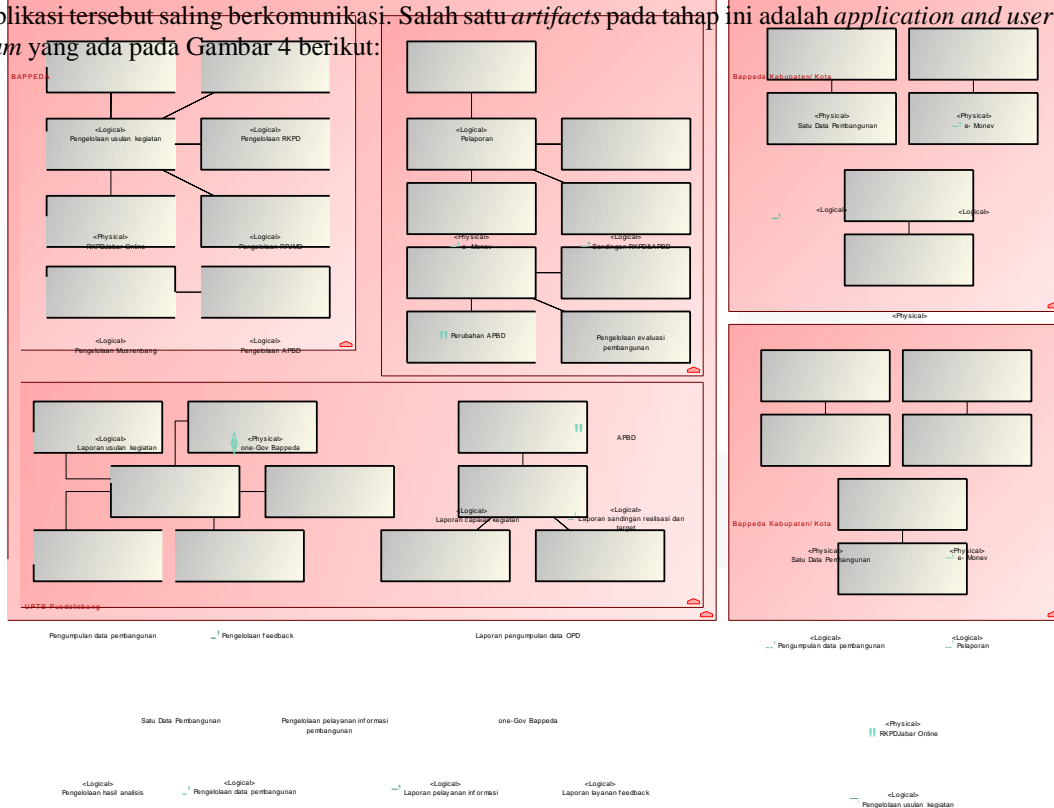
plikasi tersebut saling berkomunikasi. Salah satu *artifacts* pada tahap ini adalah *application and user* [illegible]*m* yang ada pada Gambar 4 berikut:

BAPPEDA

<Logical>
Pengelolaan usulan kegiatan

<Logical>
Pengelolaan RKPD

<Physical>
RKPDJabar Online

<Logical>
Pengelolaan RPJMD

<Logical>
Pengelolaan Musrenbang

<Logical>
Pengelolaan APBD

<Logical>
Pelaporan

<Physical>
e- Monev

<Logical>
Sandingan RKPD&APBD

Perubahan APBD

Pengelolaan evaluasi pembangunan

Bappeda Kabupaten/ Kota

<Physical>
Satu Data Pembangunan

<Physical>
e- Monev

<Logical>

<Logical>

<Physical>

<Logical>
Laporan usulan kegiatan

<Physical>
one-Gov Bappeda

APBD

<Logical>
Laporan capaian kegiatan

<Logical>
Laporan sandingan realisasi dan target

UPTB Pusdalisbang

Bappeda Kabupaten/ Kota

<Physical>
Satu Data Pembangunan

<Physical>
e- Monev

Pengumpulan data pembangunan

Pengelolaan feedback

Laporan pengumpulan data OPD

<Logical>
Pengumpulan data pembangunan

<Logical>
Pelaporan

Satu Data Pembangunan

Pengelolaan pelayanan informasi pembangunan

one-Gov Bappeda

<Physical>
RKPDJabar Online

<Logical>
Pengelolaan hasil analisis

<Logical>
Pengelolaan data pembangunan

<Logical>
Laporan pelayanan informasi

<Logical>
Laporan layanan feedback

<Logical>
Pengelolaan usulan kegiatan